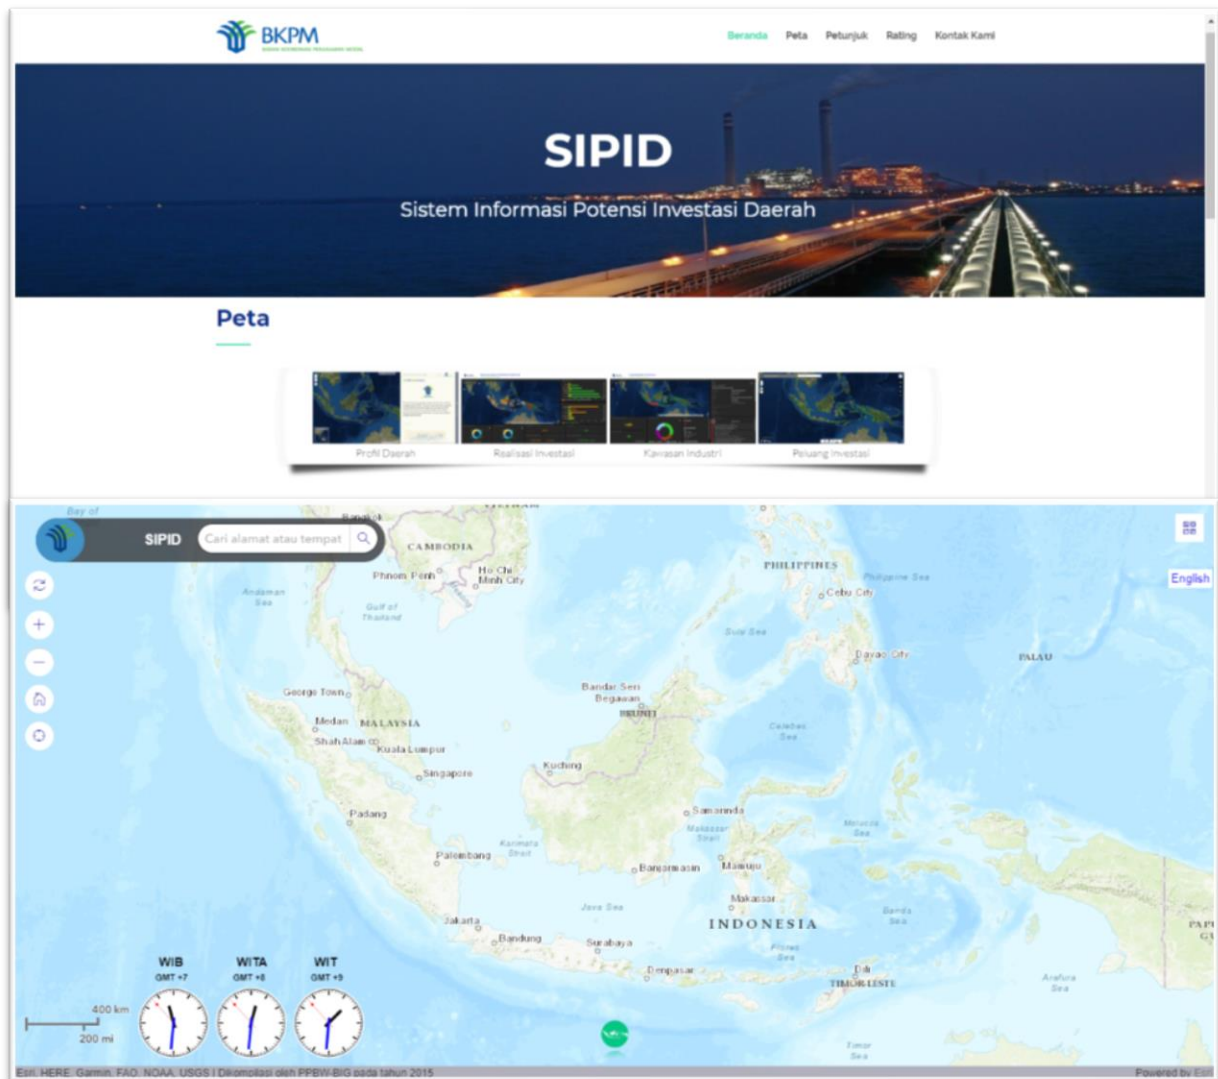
BKPM

Beranda Peta Petunjuk Rating Kontak Kami

SIPID

Sistem Informasi Potensi Investasi Daerah

Peta

Profil Daerah Realisasi Investasi Kawasan Industri Peluang Investasi

Bay of

SIPID Cari alamat atau tempat

English

CAMBODIA

Phnom Penh

Ho Chi Minh City

Andaman Sea

Gulf of Thailand

PHILIPPINES

Philippine Sea

Cebu City

Sulu Sea

Davao City

PALAU

George Town

Bandar Seri Begawan

BRUNEI

Medan MALAYSIA

Shah Alam

Kuala Lumpur

Celebes Sea

Singapore

Kuching

Padang

Samarinda

Makassar Strait

Molucca Sea

Karimata Strait

Palembang

Banjarmasin

Mamuju

Java Sea

Makassar

Jakarta

INDONESIA

Bandung

Banda Sea

Surabaya

Flores Sea

Denpasar

Dili

TIMOR-LESTE

Arafura Sea

Timor Sea

WIB GMT +7

WITA GMT +8

WIT GMT +9

400 km

200 mi

Esri, HERE, Garmin, FAO, NOAA, USGS | Dikompilasi oleh PPBW-BIG pada tahun 2015

Powered by Esri